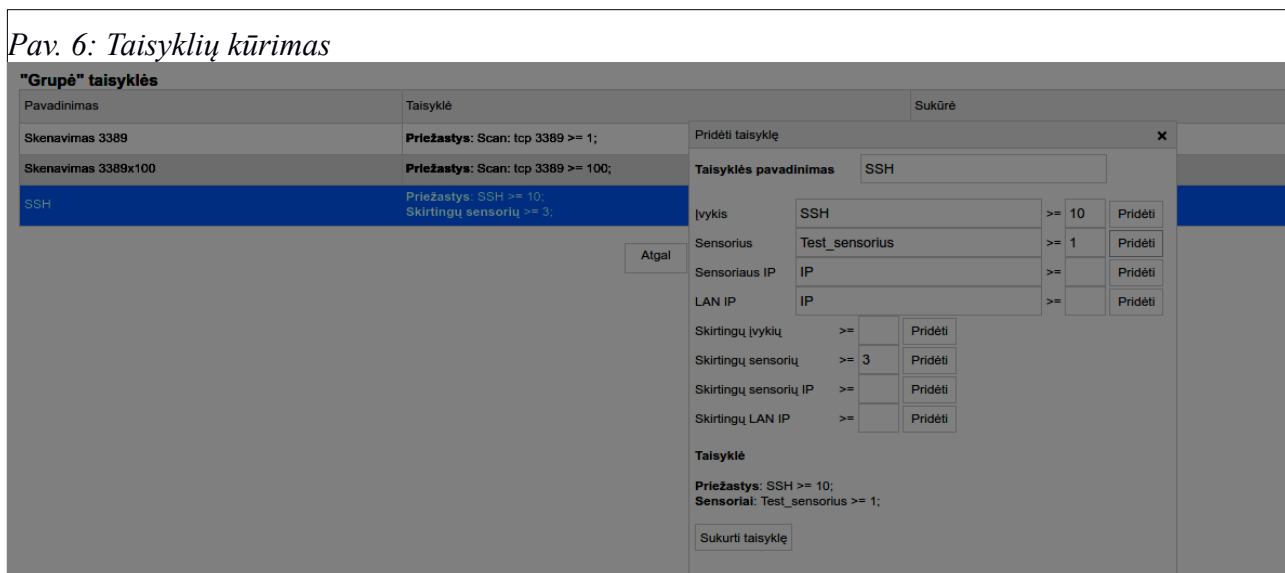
Pav. 6: Taisyklių kūrimas

"Grupė" taisyklės

| Pavadinimas | Taisyklė | Sukūrė |
|---|---|---|
| Skenavimas 3389 | **Priežastys**: Scan: tcp 3389 >= 1; | |
| Skenavimas 3389x100 | **Priežastys**: Scan: tcp 3389 >= 100; | |
| SSH | **Priežastys**: SSH >= 10; **Skirtingų sensorių** >= 3; | |

Atgal

Pridėti taisyklę ×

Taisyklės pavadinimas SSH

Įvykis SSH >= 10 Pridėti
Sensorius Test_sensorius >= 1 Pridėti
Sensoriaus IP IP >= Pridėti
LAN IP IP >= Pridėti
Skirtingų įvykių >= Pridėti
Skirtingų sensorių >= 3 Pridėti
Skirtingų sensorių IP >= Pridėti
Skirtingų LAN IP >= Pridėti

Taisyklė

**Priežastys**: SSH >= 10;
**Sensoriai**: Test_sensorius >= 1;

Sukurti taisyklę